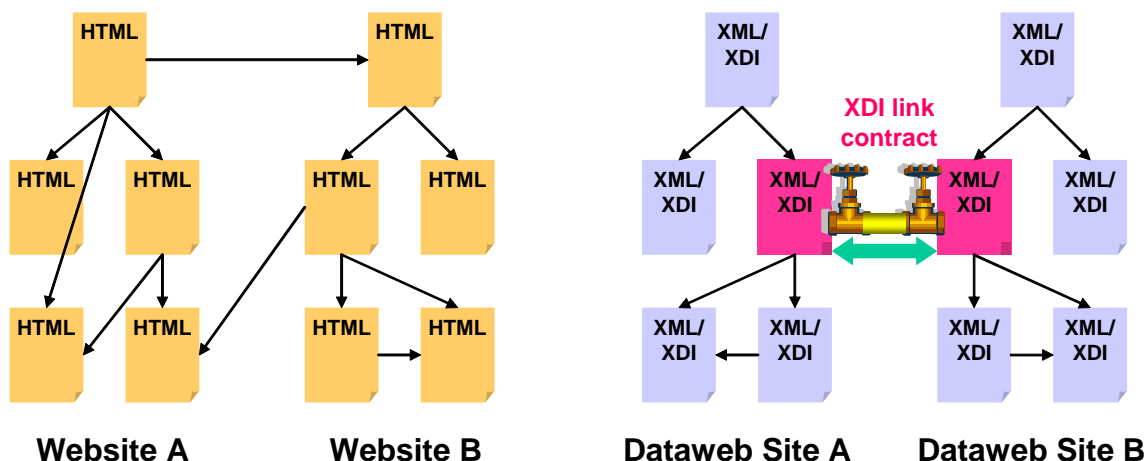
HTML

HTML

HTML

HTML

HTML

HTML

HTML

HTML

HTML

HTML

Website A

Website B

XML/ XDI

XML/ XDI

XDI link contract

XML/ XDI

XML/ XDI

XML/ XDI

XML/ XDI

XML/ XDI

XML/ XDI

XML/ XDI

XML/ XDI

Dataweb Site A

Dataweb Site B